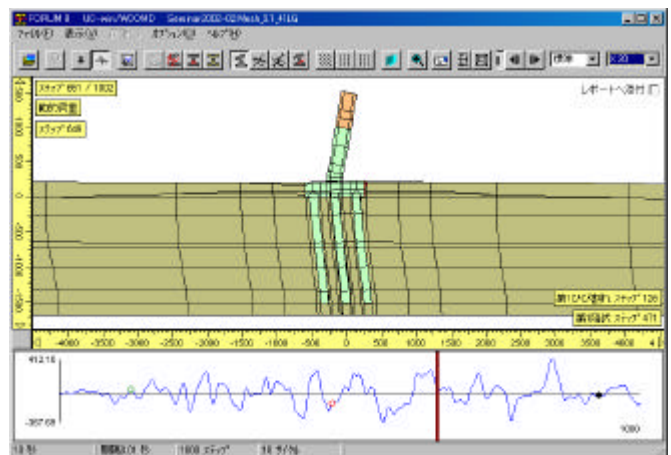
FORUM 8 UC-win/WCOMD Seminar2002-02\Mesh_3.1_41LG
ファイル(F) 表示(V) ? オプション(O) ヘルプ(H)
標準 2.20
ステップ 661 / 1802
動的荷重
ステップ 640
レポートへ添付
第1ひび割れ ステップ 126
第1降伏 ステップ 471
-4000 -3500 -3000 -2500 -2000 -1500 -1000 -500 0 500 1000 1500 2000 2500 3000 3500 4000
413.15
-357.68
1080
13.51 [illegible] 1000 ステップ 30 サイクル